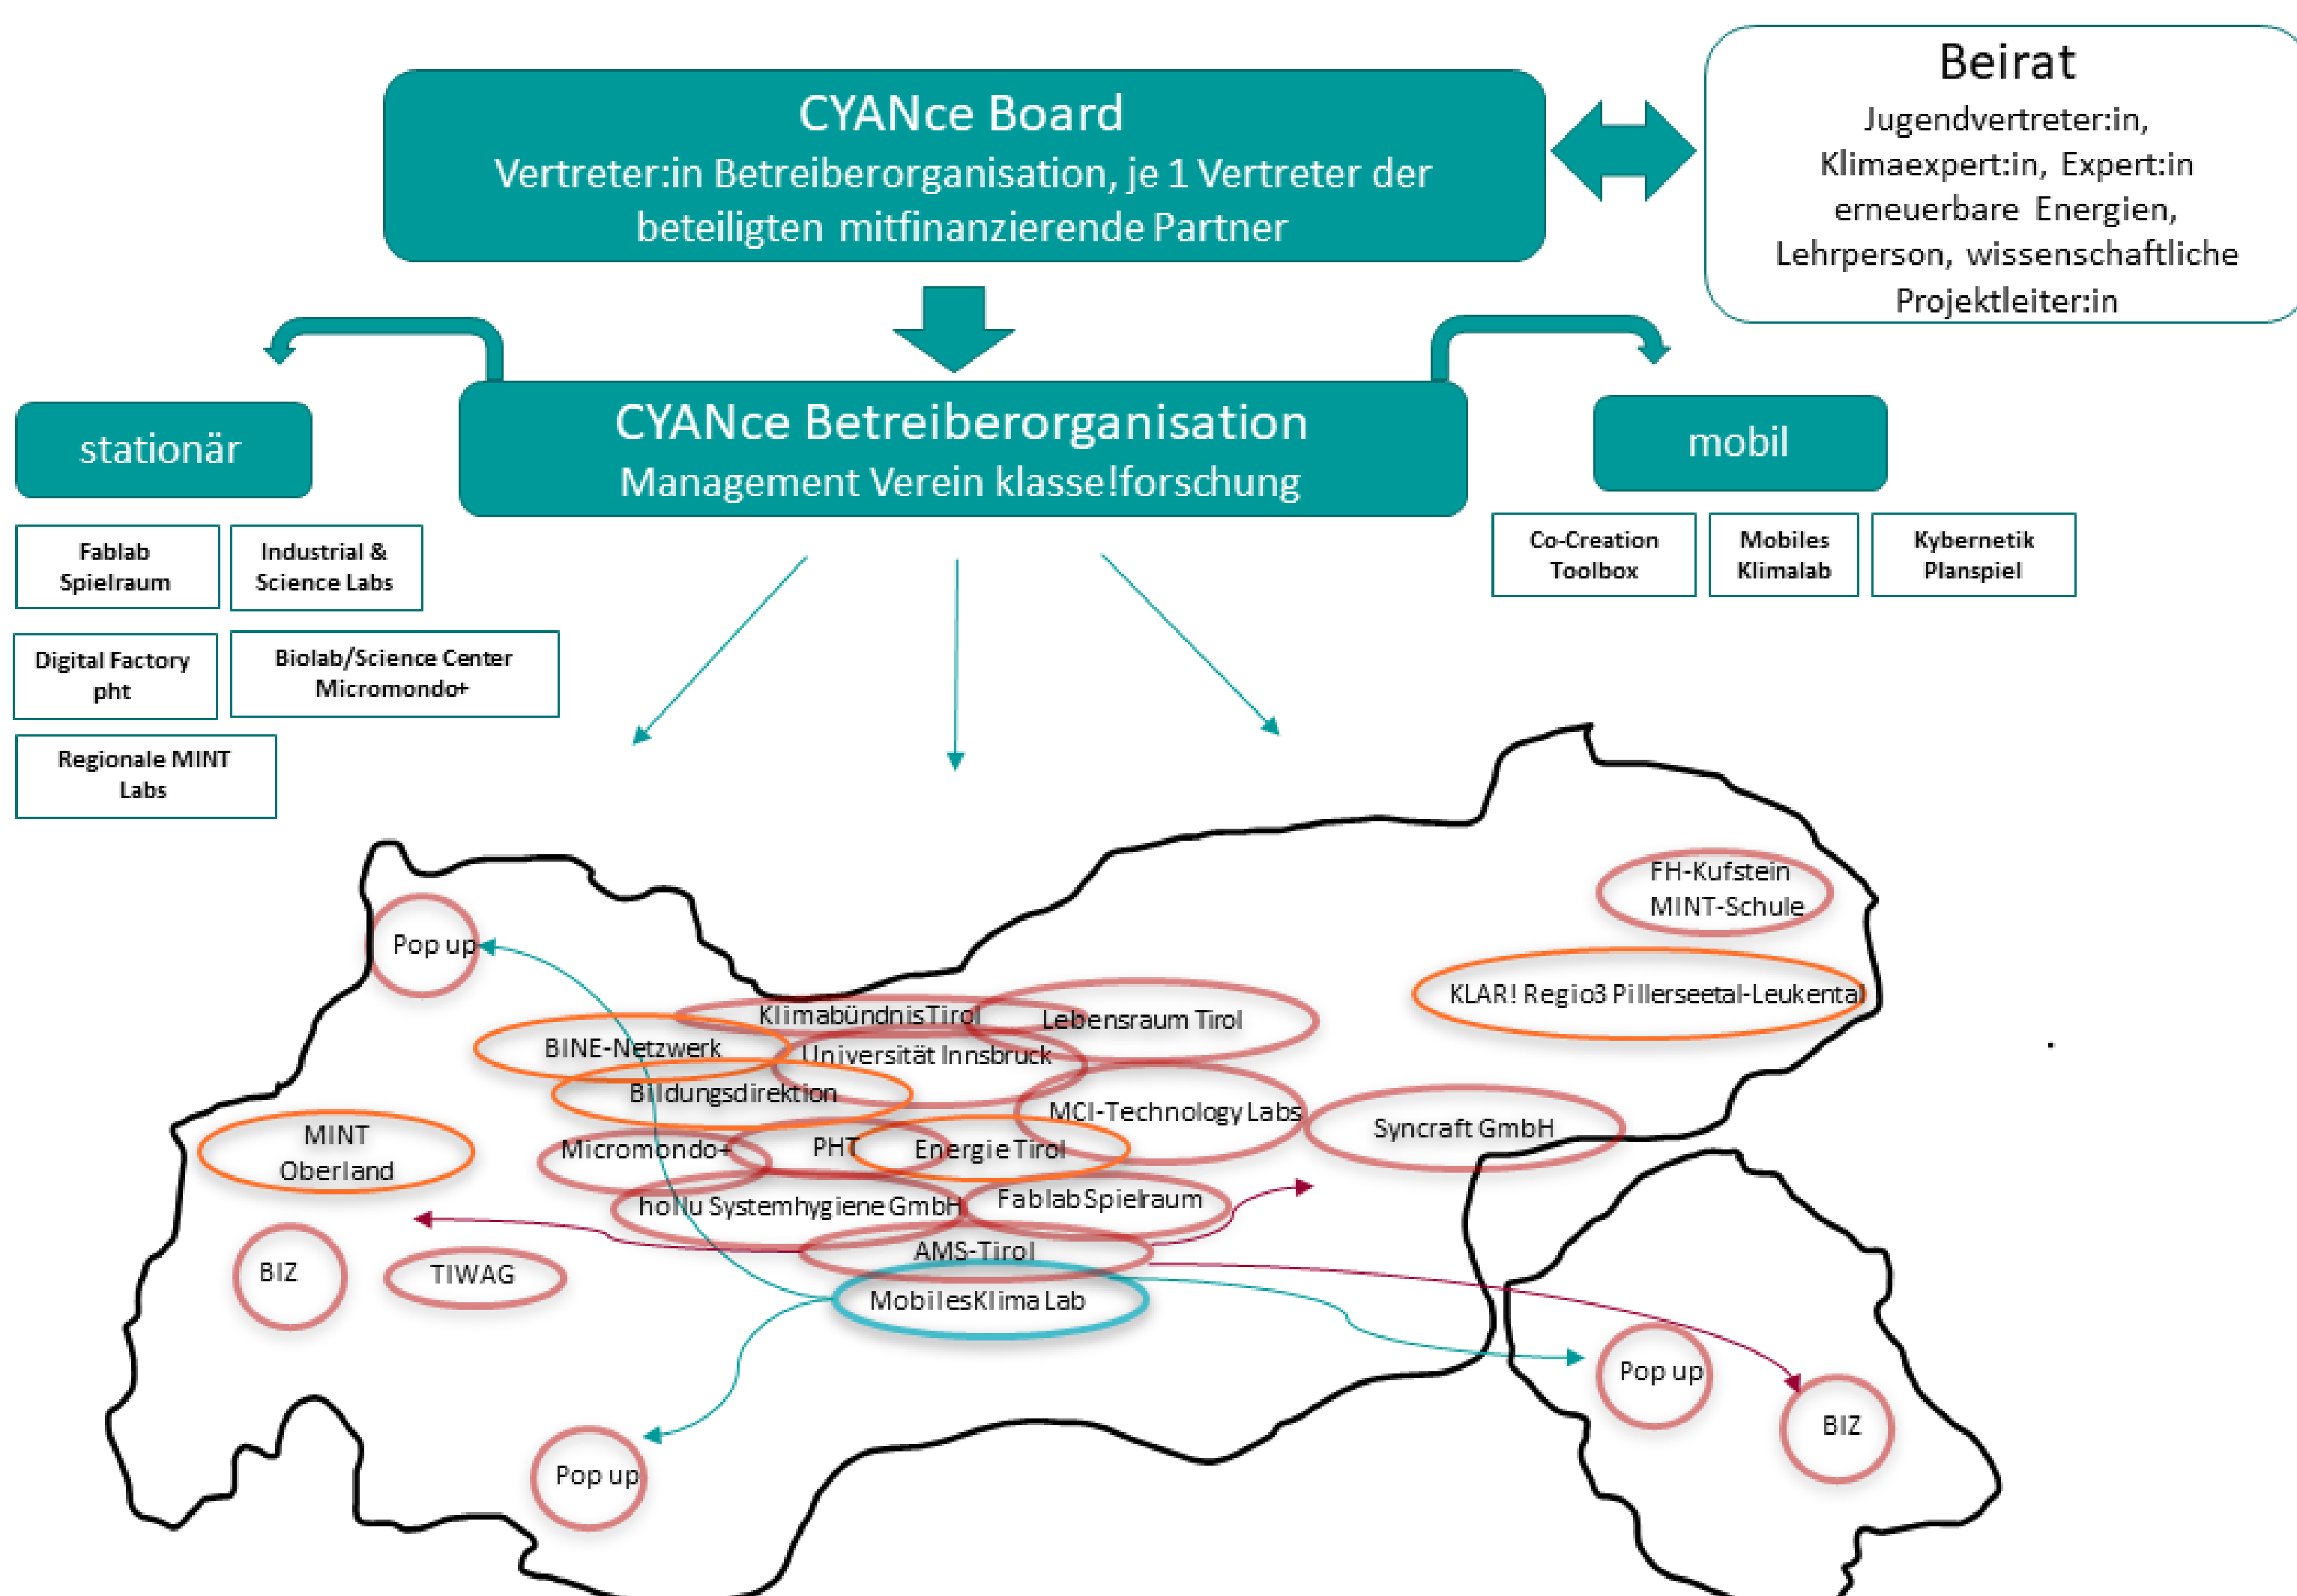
CYANce Board
Vertreter:in Betreiberorganisation, je 1 Vertreter der beteiligten mitfinanzierende Partner

Beirat
Jugendvertreter:in, Klimaexpert:in, Expert:in erneuerbare Energien, Lehrperson, wissenschaftliche Projektleiter:in

stationär

CYANce Betreiberorganisation
Management Verein klasse!forschung

mobil

Fablab Spielraum

Industrial & Science Labs

Digital Factory pht

Biolab/Science Center Micromondo+

Regionale MINT Labs

Co-Creation Toolbox

Mobiles Klimalab

Kybernetik Planspiel

FH-Kufstein MINT-Schule

Pop up

KLAR! Regio3 Pillerseetal-Leukental

Klimabündnis Tirol

Lebensraum Tirol

BINE-Netzwerk

Universität Innsbruck

Bildungsdirektion

MCI-Technology Labs

Syncraft GmbH

MINT Oberland

Micromondo+

PHT

Energie Tirol

hollu Systemhygiene GmbH

Fablab Spielraum

AMS-Tirol

BIZ

TIWAG

Mobiles Klima Lab

Pop up

BIZ

Pop up